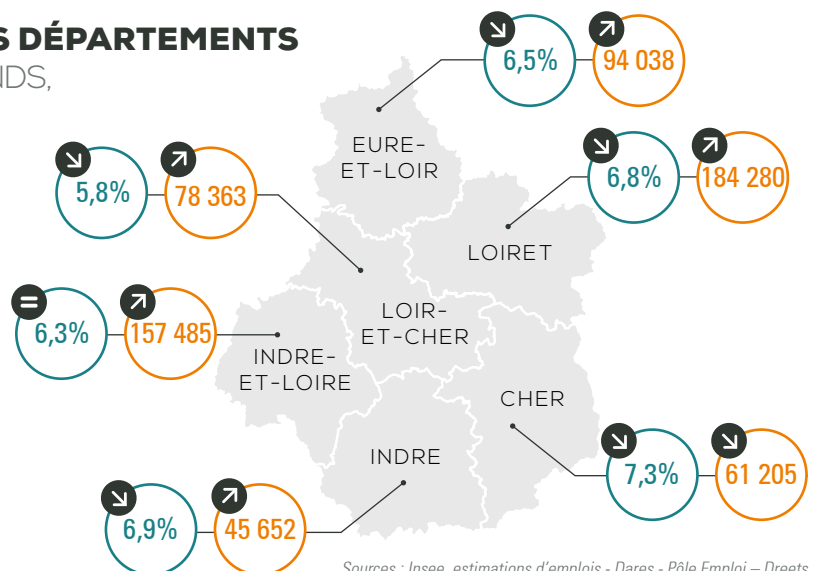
S DÉPARTEMENTS
IDS,

6,5%
94 038
EURE-ET-LOIR

5,8%
78 363

6,8%
184 280
LOIRET

6,3%
157 485
LOIR-ET-CHER
INDRE-ET-LOIRE

CHER
7,3%
61 205

INDRE
6,9%
45 652

Sources : Insee, estimations d'emplois - Dares - Pôle Emploi – Dreets